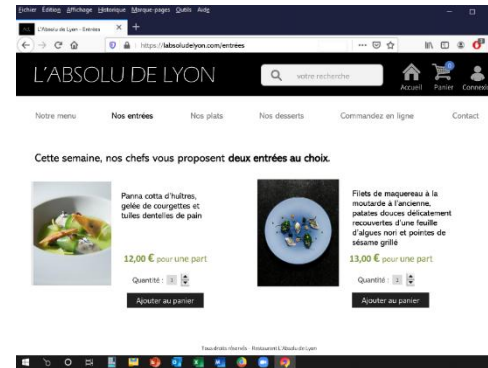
Fichier Édition Affichage Historique Marque-pages Outils Aide

L'Absolu de Lyon - Entrées

https://labsoludelyon.com/entrees

L'ABSOLU DE LYON

votre recherche

Accueil Panier Connexion

Notre menu Nos entrées Nos plats Nos desserts Commandez en ligne Contact

Cette semaine, nos chefs vous proposent **deux entrées au choix.**

Panna cotta d'huîtres, gelée de courgettes et tuiles dentelles de pain

12,00 € pour une part

Quantité : 1

Ajouter au panier

Filets de maquereau à la moutarde à l'ancienne, patates douces délicatement recouvertes d'une feuille d'algues nori et pointes de sésame grillé

13,00 € pour une part

Quantité : 1

Ajouter au panier

Tous droits réservés - Restaurant L'Absolu de Lyon